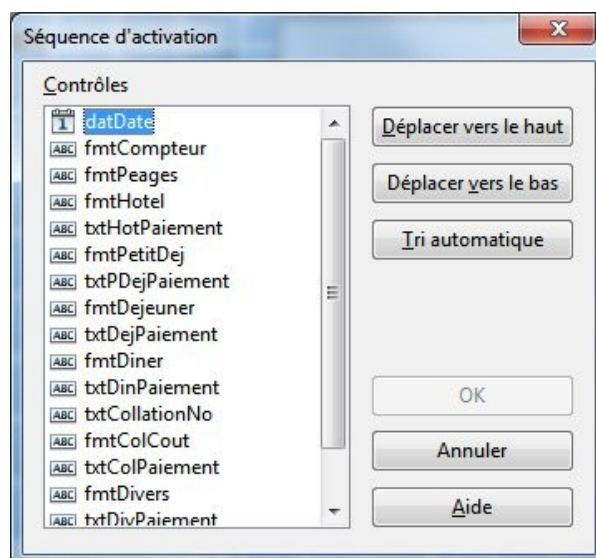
Séquence d'activation

Contrôles

1 datDate
ABC fmtCompteur
ABC fmtPeages
ABC fmtHotel
ABC txtHotPaiement
ABC fmtPetitDej
ABC txtPDejPaiement
ABC fmtDejeuner
ABC txtDejPaiement
ABC fmtDiner
ABC txtDinPaiement
ABC txtCollationNo
ABC fmtColCout
ABC txtColPaiement
ABC fmtDivers
ABC txtDivPaiement

Déplacer vers le haut
Déplacer vers le bas
Tri automatique
OK
Annuler
Aide